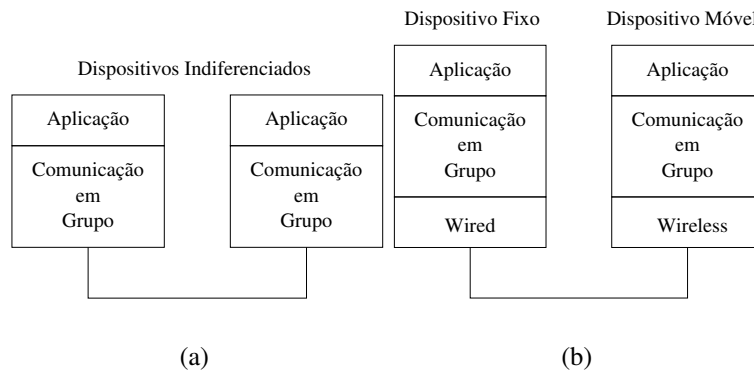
Dispositivos Indiferenciados

Aplicação

Comunicação em Grupo

Aplicação

Comunicação em Grupo

(a)

Dispositivo Fixo

Aplicação

Comunicação em Grupo

Wired

Dispositivo Móvel

Aplicação

Comunicação em Grupo

Wireless

(b)